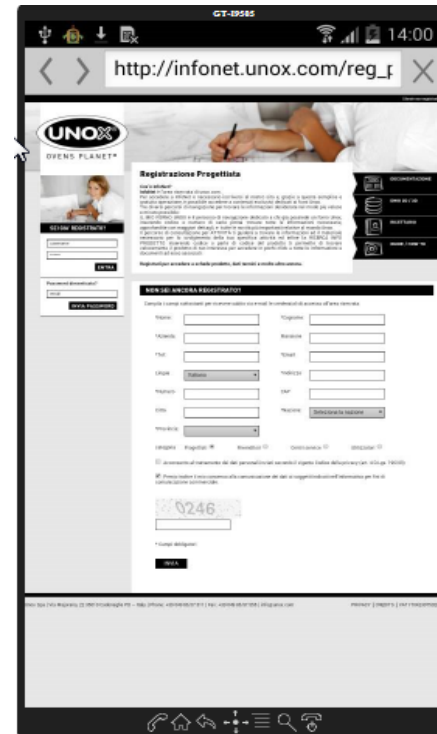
GT-I9585

14:00

http://infonet.unox.com/reg_p

UNOX

OVENS PLANET

Registrazione Progettista

SEI GIÀ REGISTRATO?

ENTRA

Password dimenticata?

INVIA PASSWORD

DOCUMENTAZIONE

RICETTARIO

NON SEI ANCORA REGISTRATO?

*Nome

*Cognome

*Azienda

*Mansione

*Tel

*Email

Lingua

Italiano

*Indirizzo

*Paese

CAP

Città

*Regione

Seleziona la regione

*Provincia

Categoria

Progettista

Rivenditore

Centro assistenza

Utilizzatore

0246

* Campi obbligatori

INVIA

PRIVACY | CREDITS | UNOX PROFESSIONAL